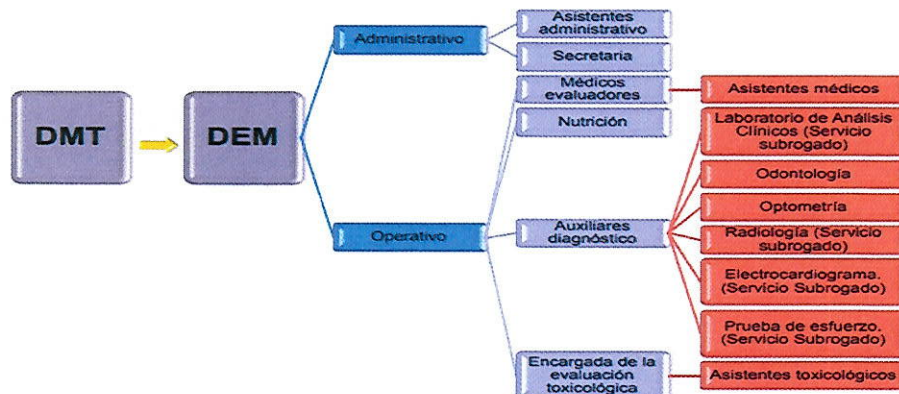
DMT

DEM

Administrativo

Asistentes administrativo

Secretaria

Operativo

Médicos evaluadores

Asistentes médicos

Nutrición

Auxiliares diagnóstico

Laboratorio de Análisis Clínicos (Servicio subrogado)

Odontología

Optometría

Radiología (Servicio subrogado)

Electrocardiograma. (Servicio Subrogado)

Prueba de esfuerzo. (Servicio Subrogado)

Encargada de la evaluación toxicológica

Asistentes toxicológicos